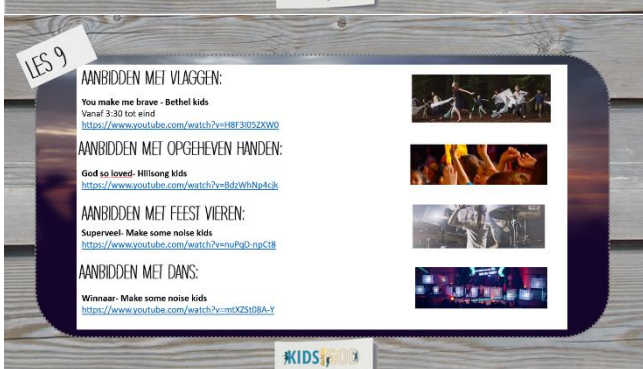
LES 9

AANBIDDEN MET VLAGGEN:

You make me brave - Bethel kids
Vanaf 3:30 tot eind
https://www.youtube.com/watch?v=H8F3I05ZXW0

AANBIDDEN MET OPGEHEVEN HANDEN:

God so loved- Hillsong kids
https://www.youtube.com/watch?v=BdzWhNp4cjk

AANBIDDEN MET FEEST VIEREN:

Superveel- Make some noise kids
https://www.youtube.com/watch?v=nuPgD-npCt8

AANBIDDEN MET DANS:

Winnaar- Make some noise kids
https://www.youtube.com/watch?v=mtXZSt08A-Y

KIDS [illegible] GOD